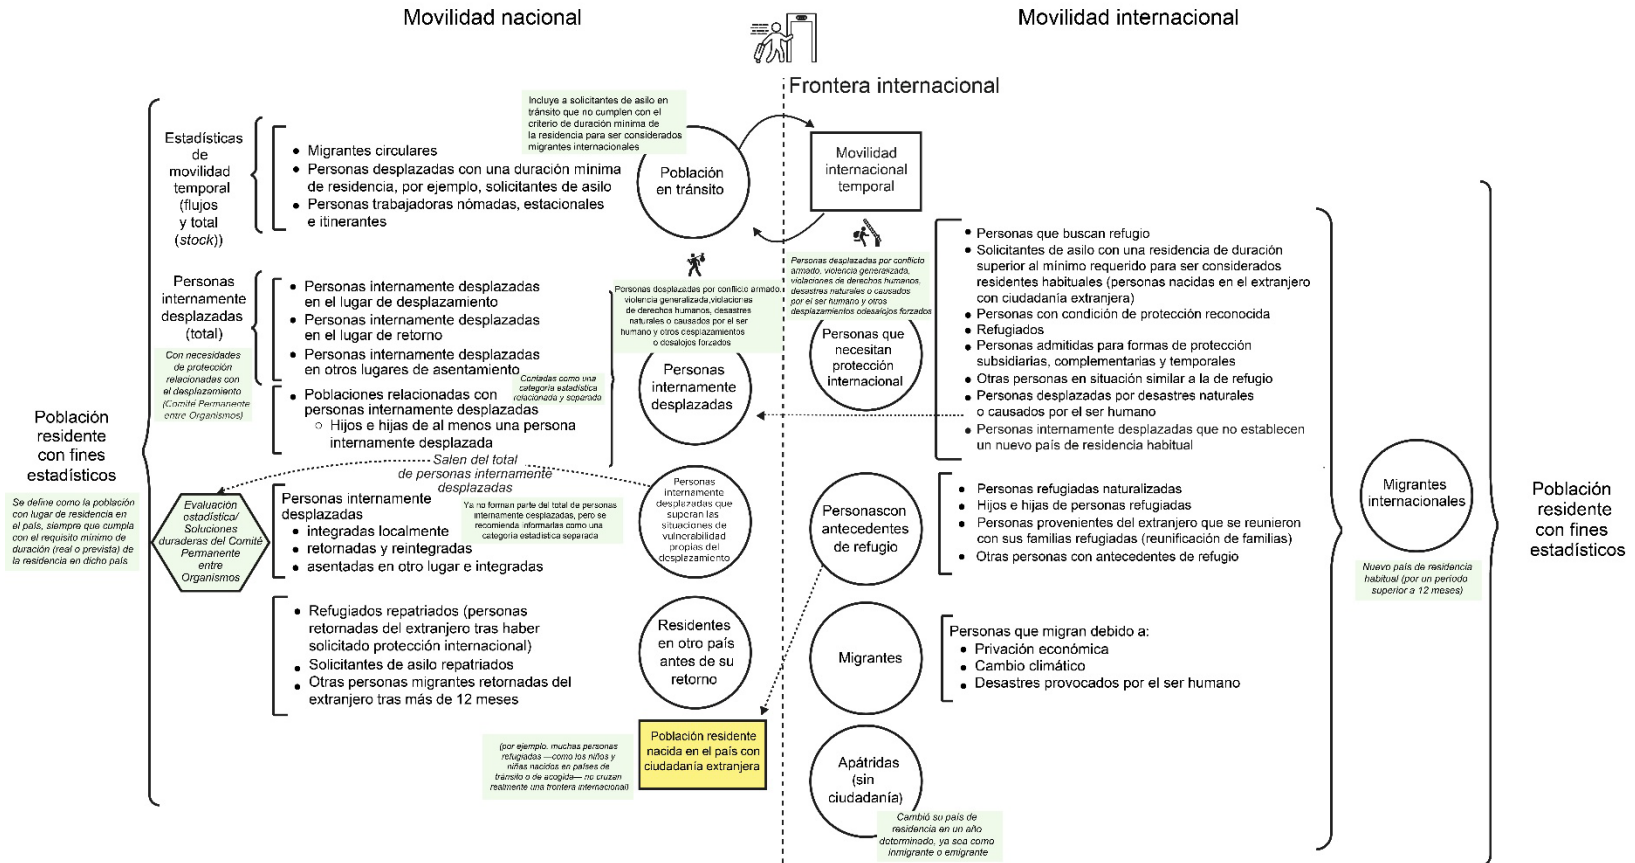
Movilidad nacional

Movilidad internacional

Frontera internacional

Estadísticas de movilidad temporal (flujos y total (*stock*))

- Migrantes circulares
- Personas desplazadas con una duración mínima de residencia, por ejemplo, solicitantes de asilo
- Personas trabajadoras nómadas, estacionales e itinerantes

Incluye a solicitantes de asilo en tránsito que no cumplen con el criterio de duración mínima de la residencia para ser considerados migrantes internacionales

Población en tránsito

Movilidad internacional temporal

Personas internamente desplazadas (total)

Con necesidades de protección relacionadas con el desplazamiento (Comité Permanente entre Organismos)

- Personas internamente desplazadas en el lugar de desplazamiento
- Personas internamente desplazadas en el lugar de retorno
- Personas internamente desplazadas en otros lugares de asentamiento

Contadas como una categoría estadística relacionada y separada

- Poblaciones relacionadas con personas internamente desplazadas
  - Hijos e hijas de al menos una persona internamente desplazada

Personas desplazadas por conflicto armado, violencia generalizada, violaciones de derechos humanos, desastres naturales o causados por el ser humano y otros desplazamientos o desalojos forzados

Personas internamente desplazadas

Personas desplazadas por conflicto armado, violencia generalizada, violaciones de derechos humanos, desastres naturales o causados por el ser humano y otros desplazamientos o desalojos forzados

Personas que necesitan protección internacional

- Personas que buscan refugio
- Solicitantes de asilo con una residencia de duración superior al mínimo requerido para ser considerados residentes habituales (personas nacidas en el extranjero con ciudadanía extranjera)
- Personas con condición de protección reconocida
- Refugiados
- Personas admitidas para formas de protección subsidiarias, complementarias y temporales
- Otras personas en situación similar a la de refugio
- Personas desplazadas por desastres naturales o causados por el ser humano
- Personas internamente desplazadas que no establecen un nuevo país de residencia habitual

Población residente con fines estadísticos

Se define como la población con lugar de residencia en el país, siempre que cumpla con el requisito mínimo de duración (real o prevista) de la residencia en dicho país

Salen del total de personas internamente desplazadas

Evaluación estadística/ Soluciones duraderas del Comité Permanente entre Organismos

Personas internamente desplazadas
- integradas localmente
- retornadas y reintegradas
- asentadas en otro lugar e integradas

Ya no forman parte del total de personas internamente desplazadas, pero se recomienda informarlas como una categoría estadística separada

Personas internamente desplazadas que superan las situaciones de vulnerabilidad propias del desplazamiento

Personascon antecedentes de refugio

- Personas refugiadas naturalizadas
- Hijos e hijas de personas refugiadas
- Personas provenientes del extranjero que se reunieron con sus familias refugiadas (reunificación de familias)
- Otras personas con antecedentes de refugio

Migrantes internacionales

Nuevo país de residencia habitual (por un periodo superior a 12 meses)

Población residente con fines estadísticos

- Refugiados repatriados (personas retornadas del extranjero tras haber solicitado protección internacional)
- Solicitantes de asilo repatriados
- Otras personas migrantes retornadas del extranjero tras más de 12 meses

Residentes en otro país antes de su retorno

Migrantes

Personas que migran debido a:
- Privación económica
- Cambio climático
- Desastres provocados por el ser humano

(por ejemplo, muchas personas refugiadas —como los niños y niñas nacidos en países de tránsito o de acogida— no cruzan realmente una frontera internacional)

Población residente nacida en el país con ciudadanía extranjera

Apátridas (sin ciudadanía)

Cambió su país de residencia en un año determinado, ya sea como inmigrante o emigrante